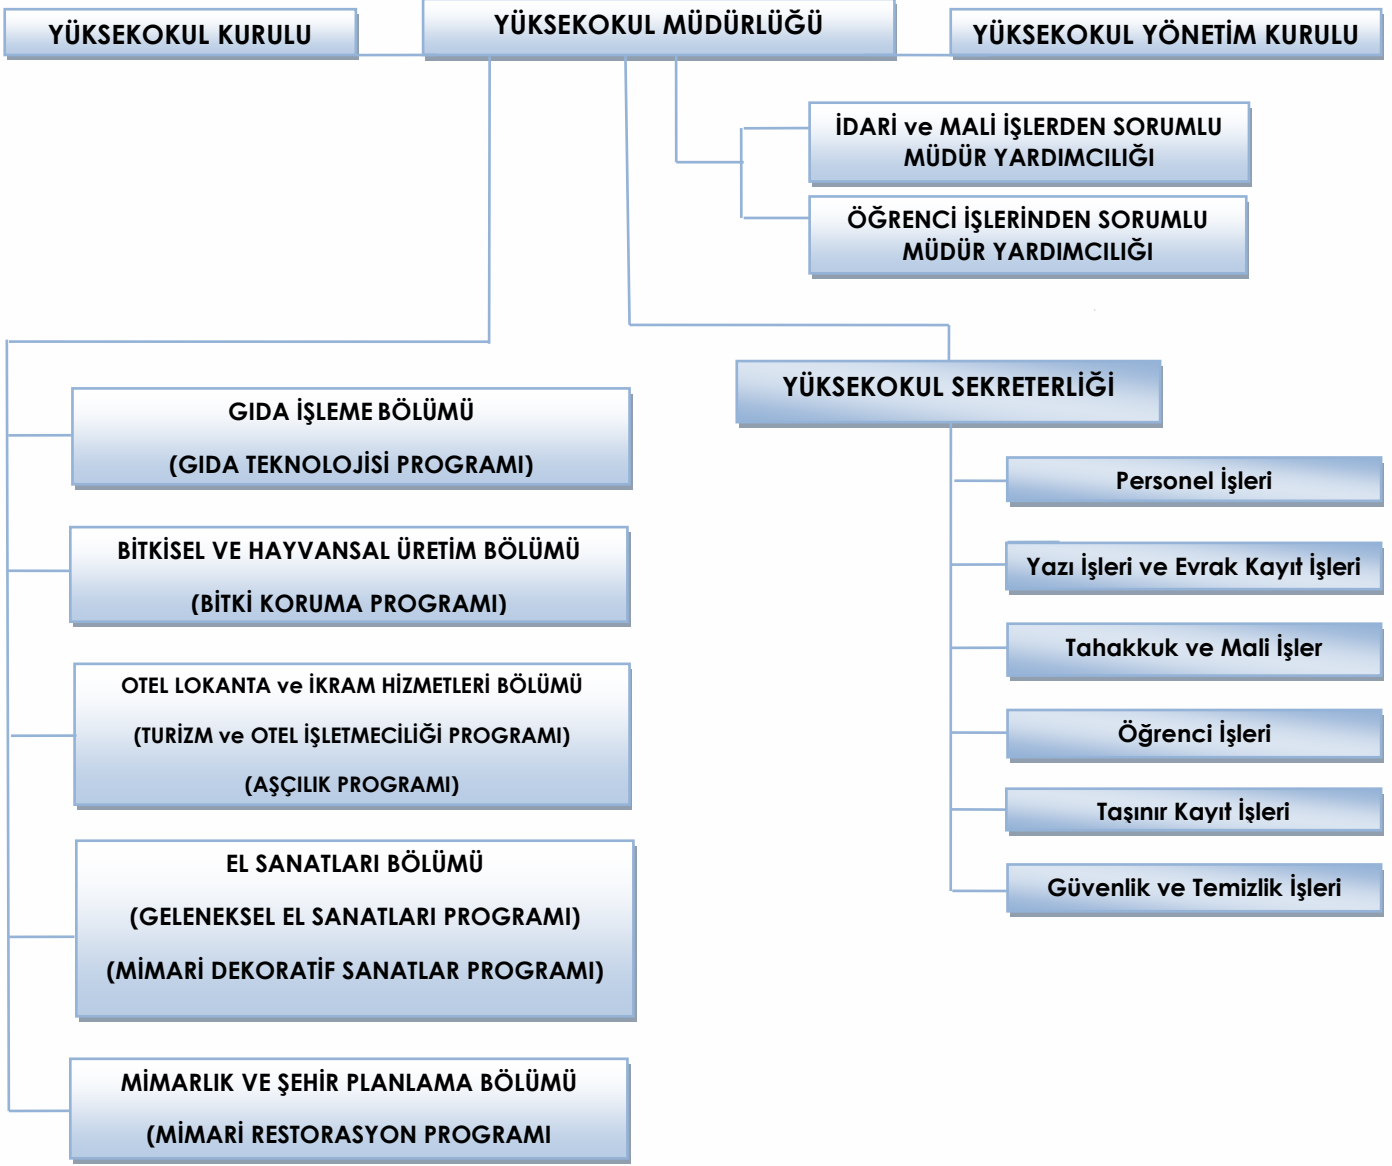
YÜKSEKOKUL KURULU

YÜKSEKOKUL MÜDÜRLÜĞÜ

YÜKSEKOKUL YÖNETİM KURULU

İDARİ ve MALİ İŞLERDEN SORUMLU MÜDÜR YARDIMCILIĞI

ÖĞRENCİ İŞLERİNDEN SORUMLU MÜDÜR YARDIMCILIĞI

YÜKSEKOKUL SEKRETERLİĞİ

Personel İşleri

Yazı İşleri ve Evrak Kayıt İşleri

Tahakkuk ve Mali İşler

Öğrenci İşleri

Taşınır Kayıt İşleri

Güvenlik ve Temizlik İşleri

GIDA İŞLEME BÖLÜMÜ

(GIDA TEKNOLOJİSİ PROGRAMI)

BİTKİSEL VE HAYVANSAL ÜRETİM BÖLÜMÜ

(BİTKİ KORUMA PROGRAMI)

OTEL LOKANTA ve İKRAM HİZMETLERİ BÖLÜMÜ

(TURİZM ve OTEL İŞLETMECİLİĞİ PROGRAMI)

(AŞÇILIK PROGRAMI)

EL SANATLARI BÖLÜMÜ

(GELENEKSEL EL SANATLARI PROGRAMI)

(MİMARİ DEKORATİF SANATLAR PROGRAMI)

MİMARLIK VE ŞEHİR PLANLAMA BÖLÜMÜ

(MİMARİ RESTORASYON PROGRAMI